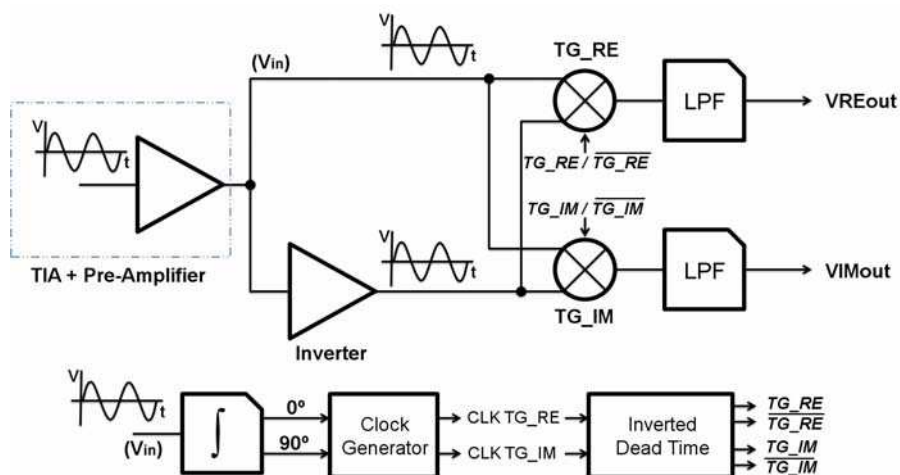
V
t
(Vin)
V
t
TG_RE
LPF
VREout
V
t
$TG\_RE / \overline{TG\_RE}$
$TG\_IM / \overline{TG\_IM}$
V
t
LPF
VIMout
TIA + Pre-Amplifier
TG_IM
Inverter
V
t
(Vin)
$\int$
0º
90º
Clock Generator
CLK TG_RE
CLK TG_IM
Inverted Dead Time
$TG\_RE$
$\overline{TG\_RE}$
$TG\_IM$
$\overline{TG\_IM}$